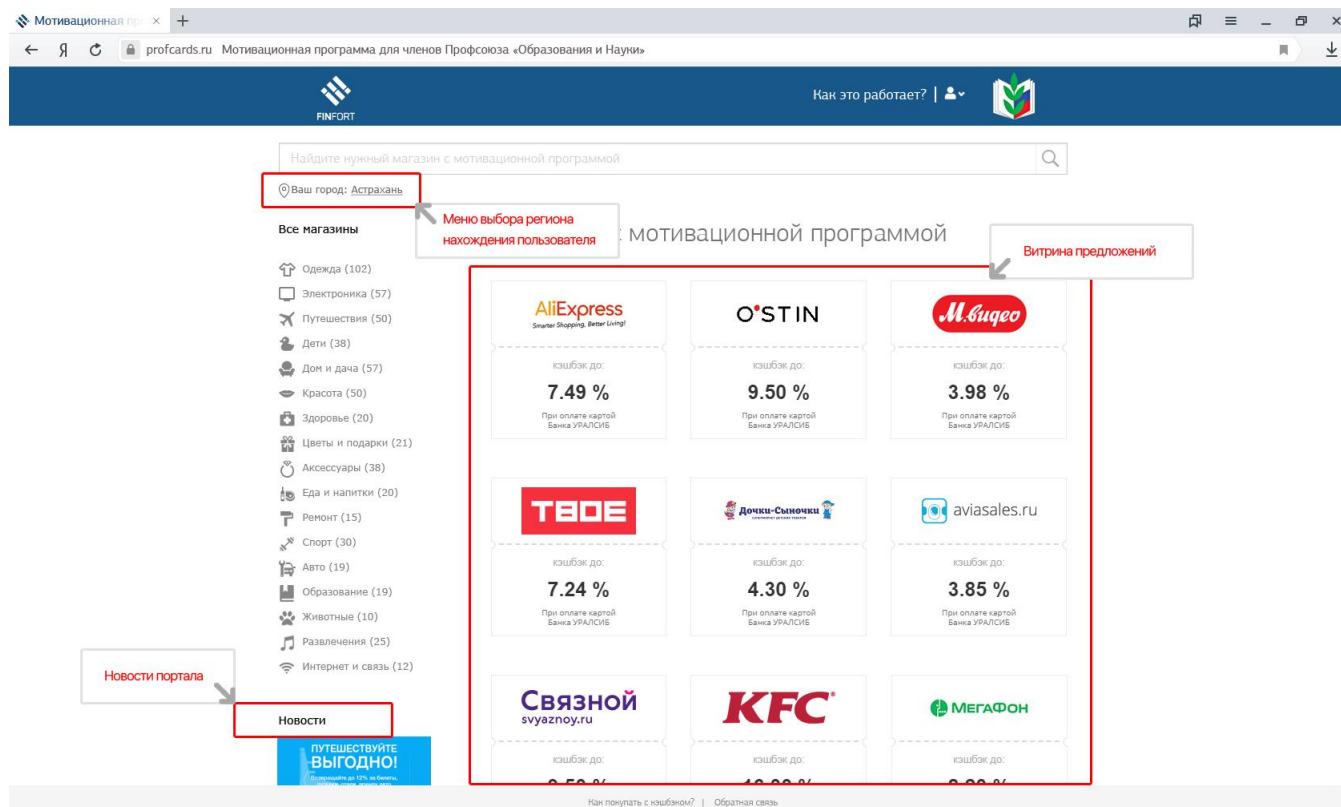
Мотивационная пр

profcards.ru Мотивационная программа для членов Профсоюза «Образования и Науки»

FINFORT

Как это работает?

Найдите нужный магазин с мотивационной программой

Ваш город: Астрахань

Меню выбора региона нахождения пользователя

Все магазины

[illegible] мотивационной программой

Витрина предложений

Одежда (102)
Электроника (57)
Путешествия (50)
Дети (38)
Дом и дача (57)
Красота (50)
Здоровье (20)
Цветы и подарки (21)
Аксессуары (38)
Еда и напитки (20)
Ремонт (15)
Спорт (30)
Авто (19)
Образование (19)
Животные (10)
Развлечения (25)
Интернет и связь (12)

AliExpress
Smarter Shopping, Better Living!
кэшбэк до:
7.49 %
При оплате картой Банка УРАЛСИБ

O'STIN
кэшбэк до:
9.50 %
При оплате картой Банка УРАЛСИБ

М.видео
кэшбэк до:
3.98 %
При оплате картой Банка УРАЛСИБ

ТВОЕ
кэшбэк до:
7.24 %
При оплате картой Банка УРАЛСИБ

Дочки-Сыночки
кэшбэк до:
4.30 %
При оплате картой Банка УРАЛСИБ

aviasales.ru
кэшбэк до:
3.85 %
При оплате картой Банка УРАЛСИБ

Новости портала

Новости

ПУТЕШЕСТВУЙТЕ ВЫГОДНО!

Связной
svyaznoy.ru
кэшбэк до:
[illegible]

KFC
кэшбэк до:
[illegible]

МегаФон
кэшбэк до:
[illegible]

Как покупать с кэшбэком? | Обратная связь